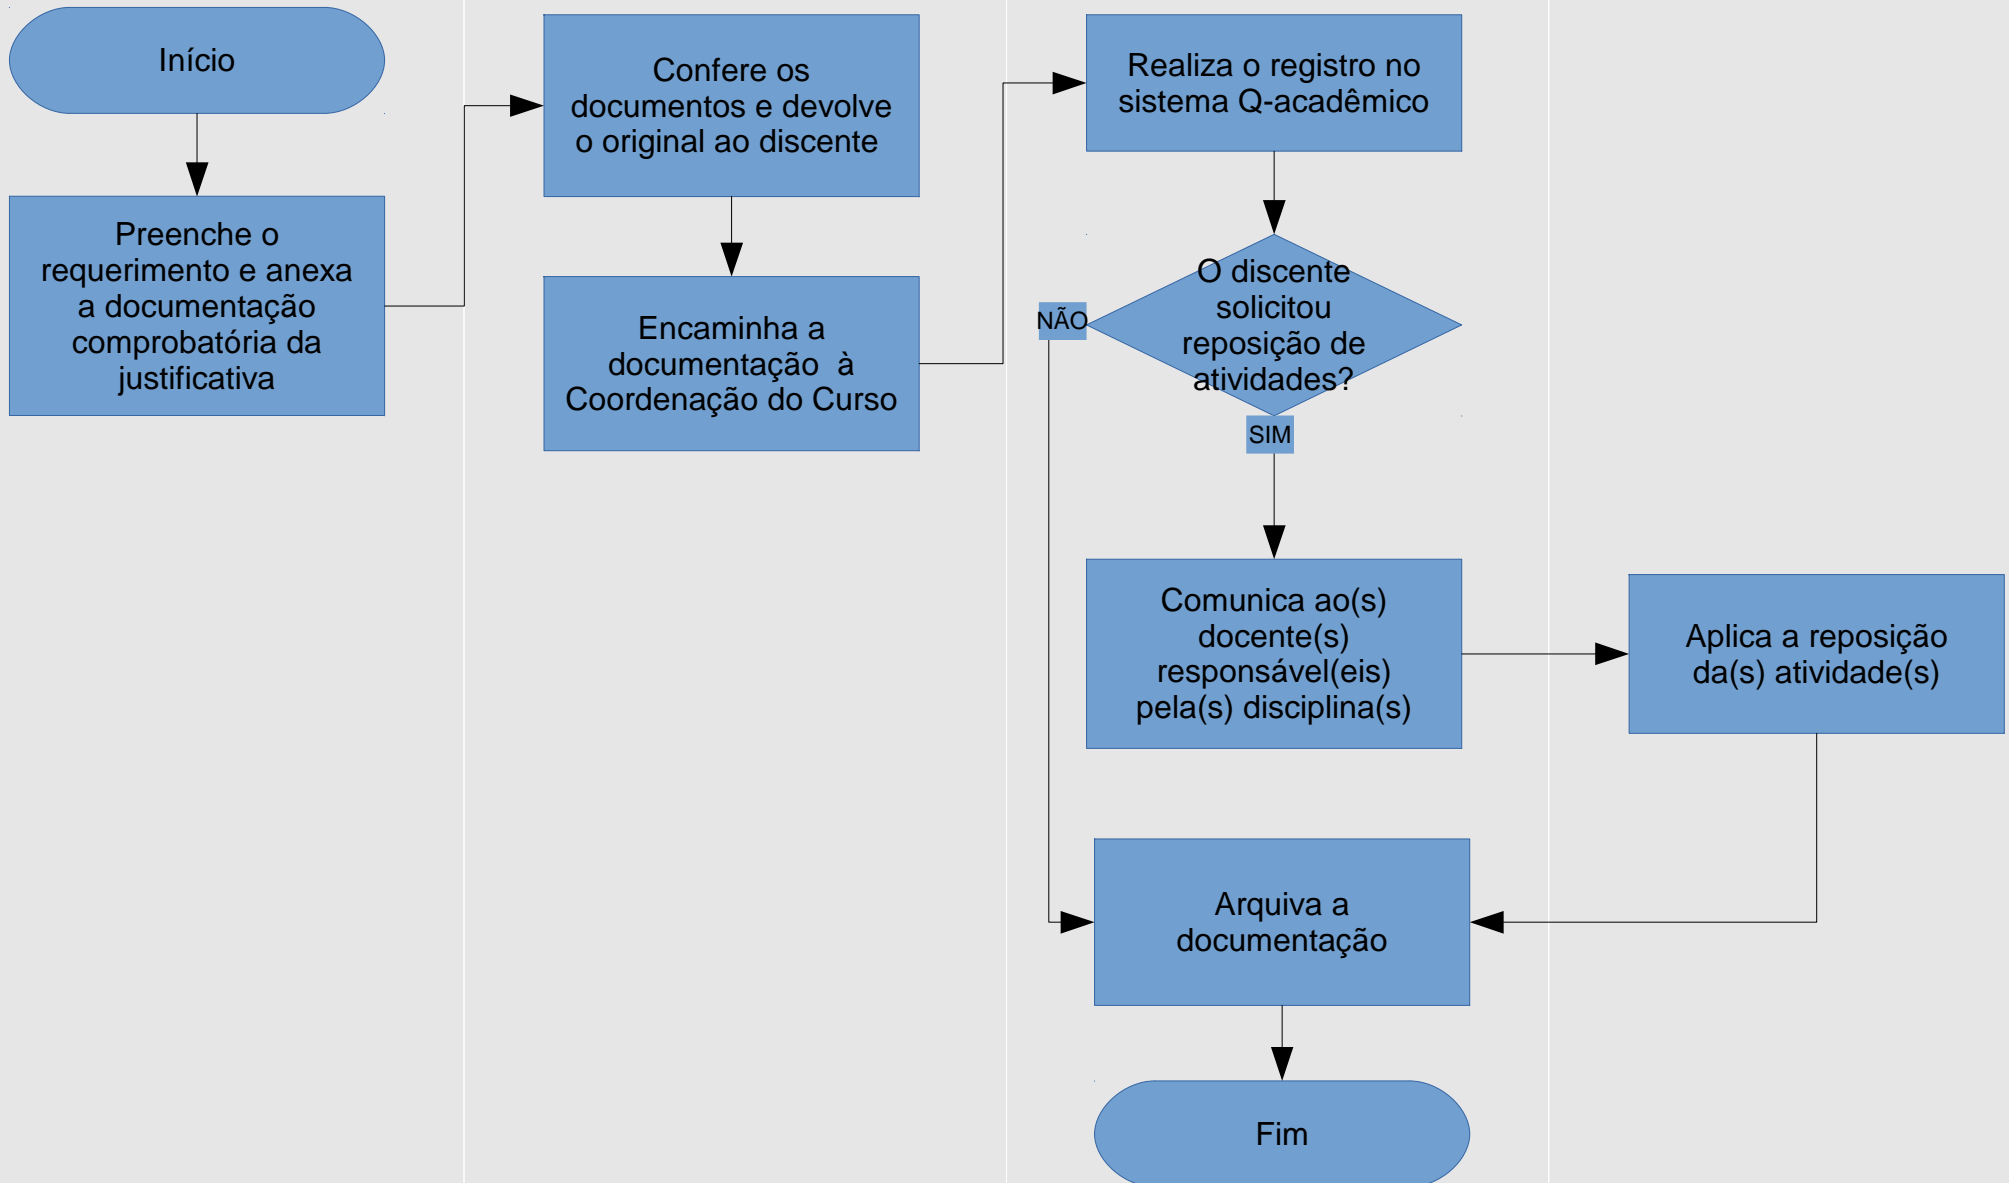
Início

Preenche o requerimento e anexa a documentação comprobatória da justificativa

Confere os documentos e devolve o original ao discente

Encaminha a documentação à Coordenação do Curso

Realiza o registro no sistema Q-acadêmico

O discente solicitou reposição de atividades?

NÃO

SIM

Comunica ao(s) docente(s) responsável(eis) pela(s) disciplina(s)

Aplica a reposição da(s) atividade(s)

Arquiva a documentação

Fim